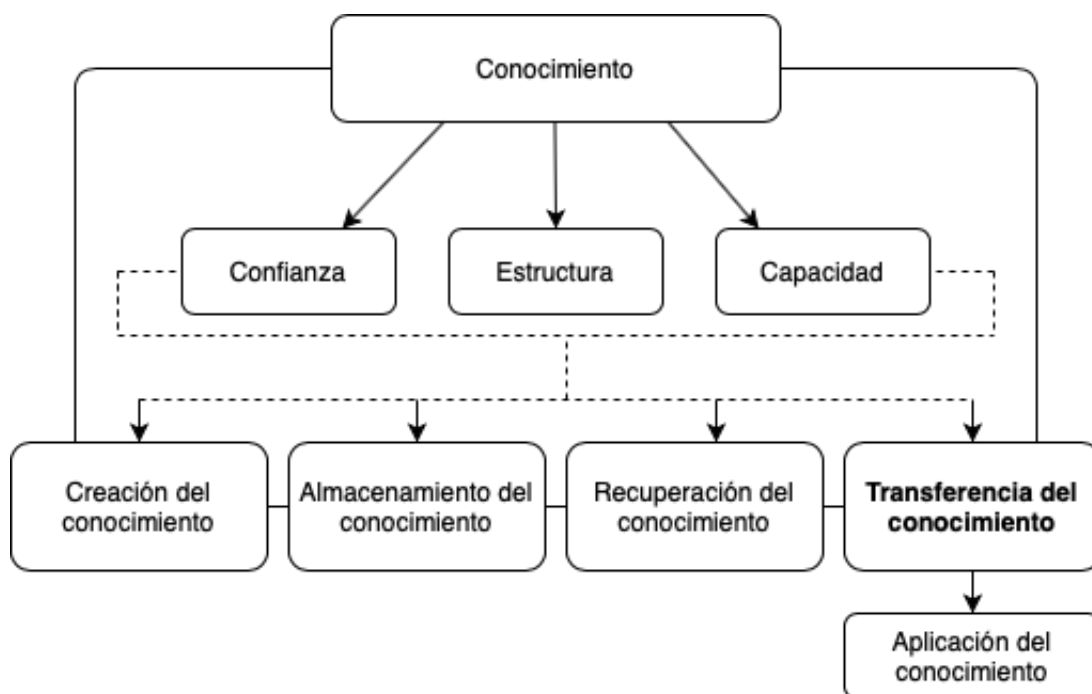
Conocimiento

Confianza

Estructura

Capacidad

Creación del conocimiento

Almacenamiento del conocimiento

Recuperación del conocimiento

**Transferencia del conocimiento**

Aplicación del conocimiento